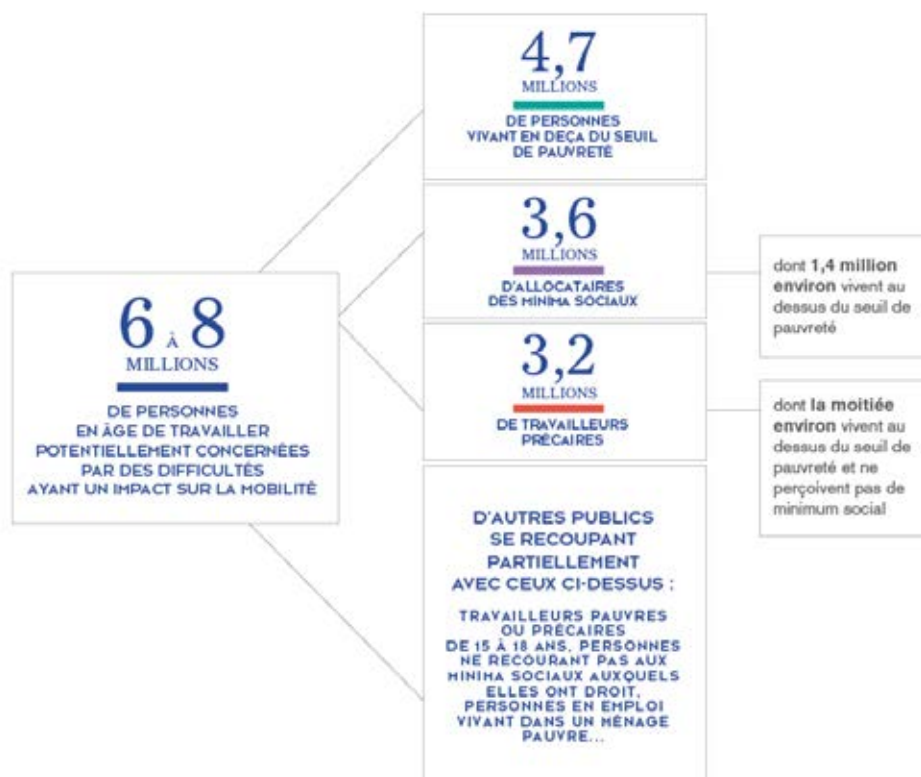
6 À 8
MILLIONS
DE PERSONNES EN ÂGE DE TRAVAILLER POTENTIELLEMENT CONCERNÉES PAR DES DIFFICULTÉS AYANT UN IMPACT SUR LA MOBILITÉ

4,7
MILLIONS
DE PERSONNES VIVANT EN DEÇA DU SEUIL DE PAUVRETÉ

3,6
MILLIONS
D'ALLOCATAIRES DES MINIMA SOCIAUX

dont **1,4 million environ** vivent au dessus du seuil de pauvreté

3,2
MILLIONS
DE TRAVAILLEURS PRÉCAIRES

dont **la moitiée environ** vivent au dessus du seuil de pauvreté et ne perçoivent pas de minimum social

D'AUTRES PUBLICS SE RECOUPANT PARTIELLEMENT AVEC CEUX CI-DESSUS :

TRAVAILLEURS PAUVRES OU PRÉCAIRES DE 15 À 18 ANS, PERSONNES NE RECOURANT PAS AUX MINIMA SOCIAUX AUXQUELS ELLES ONT DROIT, PERSONNES EN EMPLOI VIVANT DANS UN MÉNAGE PAUVRE...